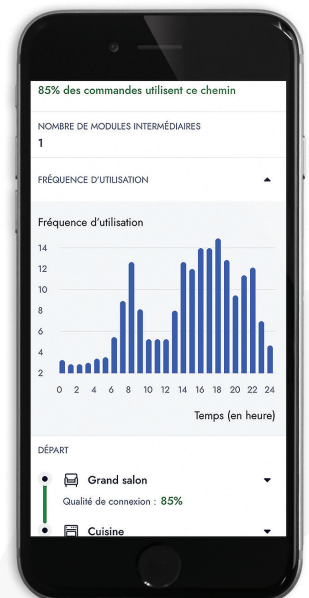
85% des commandes utilisent ce chemin

NOMBRE DE MODULES INTERMÉDIAIRES
1

FRÉQUENCE D'UTILISATION

Fréquence d'utilisation

14
12
10
8
6
4
2

0 2 4 6 8 10 12 14 16 18 20 22 24

Temps (en heure)

DÉPART

Grand salon

Qualité de connexion : 85%

Cuisine